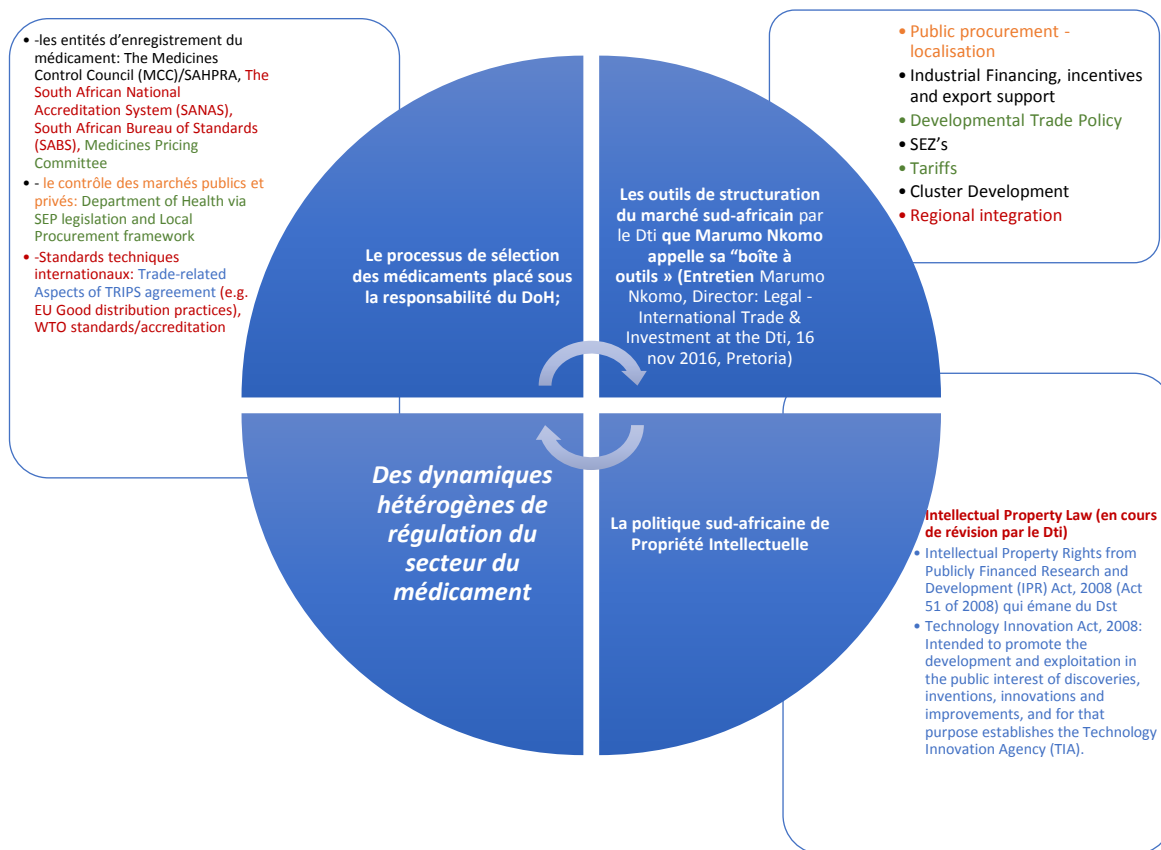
• -les entités d'enregistrement du médicament: The Medicines Control Council (MCC)/SAHPRA, The South African National Accreditation System (SANAS), South African Bureau of Standards (SABS), Medicines Pricing Committee
• - le contrôle des marchés publics et privés: Department of Health via SEP legislation and Local Procurement framework
• -Standards techniques internationaux: Trade-related Aspects of TRIPS agreement (e.g. EU Good distribution practices), WTO standards/accreditation

• Public procurement - localisation
• Industrial Financing, incentives and export support
• Developmental Trade Policy
• SEZ's
• Tariffs
• Cluster Development
• Regional integration

Le processus de sélection des médicaments placé sous la responsabilité du DoH;

Les outils de structuration du marché sud-africain par le Dti que Marumo Nkomo appelle sa "boîte à outils » (Entretien Marumo Nkomo, Director: Legal - International Trade & Investment at the Dti, 16 nov 2016, Pretoria)

Des dynamiques hétérogènes de régulation du secteur du médicament

La politique sud-africaine de Propriété Intellectuelle

Intellectual Property Law (en cours de révision par le Dti)
• Intellectual Property Rights from Publicly Financed Research and Development (IPR) Act, 2008 (Act 51 of 2008) qui émane du Dst
• Technology Innovation Act, 2008: Intended to promote the development and exploitation in the public interest of discoveries, inventions, innovations and improvements, and for that purpose establishes the Technology Innovation Agency (TIA).